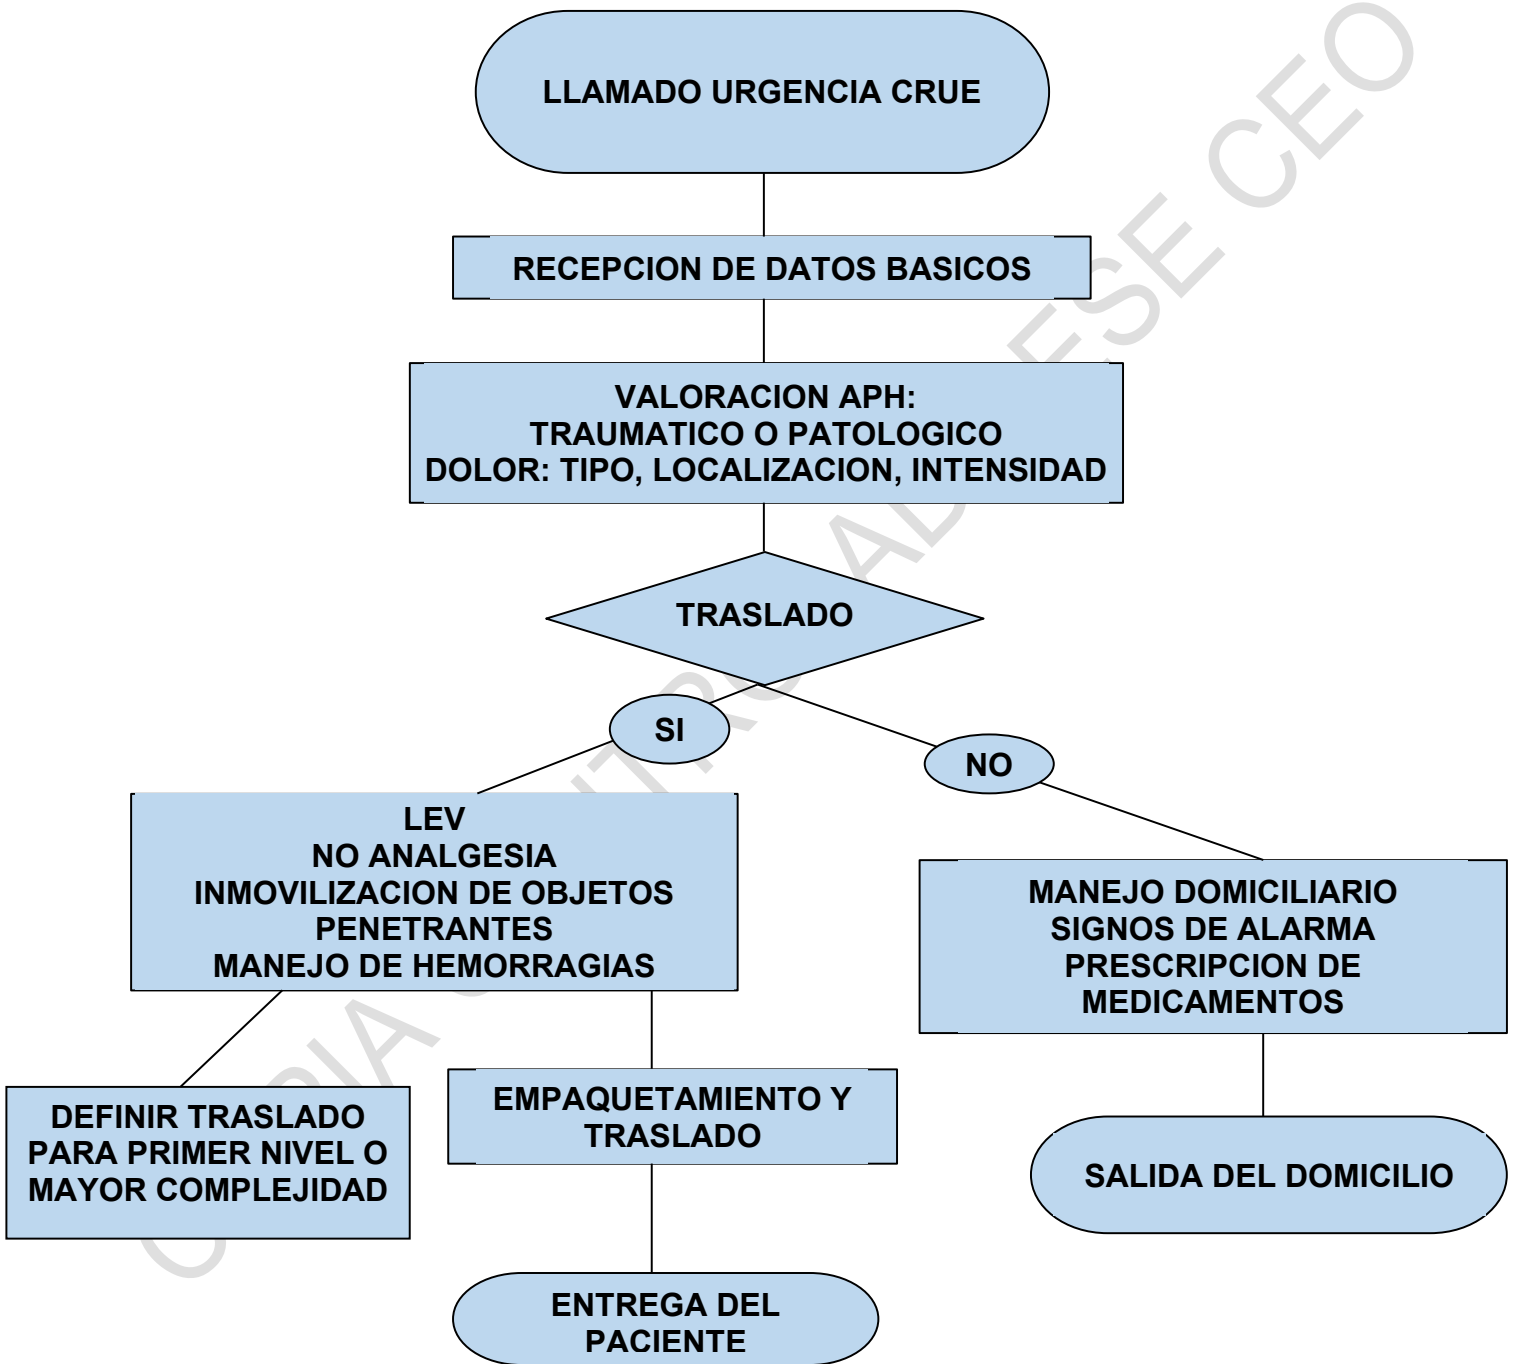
LLAMADO URGENCIA CRUE

RECEPCION DE DATOS BASICOS

VALORACION APH:
TRAUMATICO O PATOLOGICO
DOLOR: TIPO, LOCALIZACION, INTENSIDAD

TRASLADO

SI

NO

LEV
NO ANALGESIA
INMOVILIZACION DE OBJETOS PENETRANTES
MANEJO DE HEMORRAGIAS

MANEJO DOMICILIARIO
SIGNOS DE ALARMA
PRESCRIPCION DE MEDICAMENTOS

DEFINIR TRASLADO PARA PRIMER NIVEL O MAYOR COMPLEJIDAD

EMPAQUETAMIENTO Y TRASLADO

SALIDA DEL DOMICILIO

ENTREGA DEL PACIENTE

COPIA CONTROLADA ESE CEO